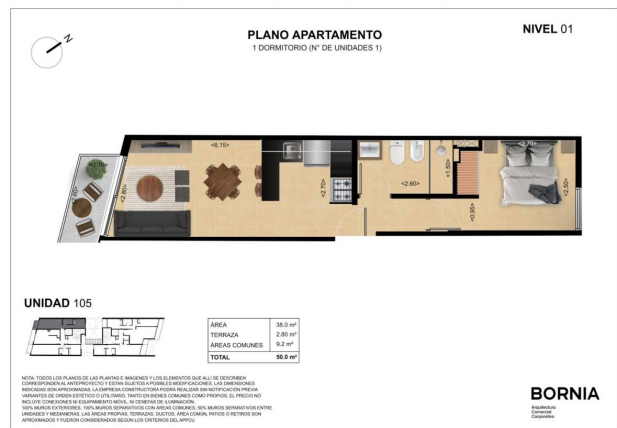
PLANO APARTAMENTO
1 DORMITORIO (N° DE UNIDADES 1)

NIVEL 01

N

<6.15>
<2.70>
<2.60>
<1.80>
<2.70>
<2.50>
<0.96>
<2.80>
<1.80>

UNIDAD 105

| ÁREA | 38.0 m² |
|---|---|
| TERRAZA | 2.80 m² |
| ÁREAS COMUNES | 9.2 m² |
| TOTAL | 50.0 m² |

NOTA: TODOS LOS PLANOS DE LAS PLANTAS E IMÁGENES Y LOS ELEMENTOS QUE ALLÍ SE DESCRIBEN CORRESPONDEN AL ANTEPROYECTO Y ESTÁN SUJETOS A POSIBLES MODIFICACIONES. LAS DIMENSIONES INDICADAS SON APROXIMADAS. LA EMPRESA CONSTRUCTORA PODRÁ REALIZAR SIN NOTIFICACIÓN PREVIA VARIANTES DE ORDEN ESTÉTICO O UTILITARIO, TANTO EN BIENES COMUNES COMO PROPIOS. EL PRECIO NO INCLUYE CONEXIONES NI EQUIPAMIENTO MÓVIL, NI CENEFAS DE ILUMINACIÓN. 100% MUROS EXTERIORES, 100% MUROS SEPARATIVOS CON ÁREAS COMUNES, 50% MUROS SEPARATIVOS ENTRE UNIDADES Y MEDIANERAS. LAS ÁREAS PROPIAS, TERRAZAS, DUCTOS, ÁREA COMÚN, PATIOS O RETIROS SON APROXIMADOS Y FUERON CONSIDERADOS SEGÚN LOS CRITERIOS DEL APPCU

BORNIA
Arquitectura
Comercial
Corporativo